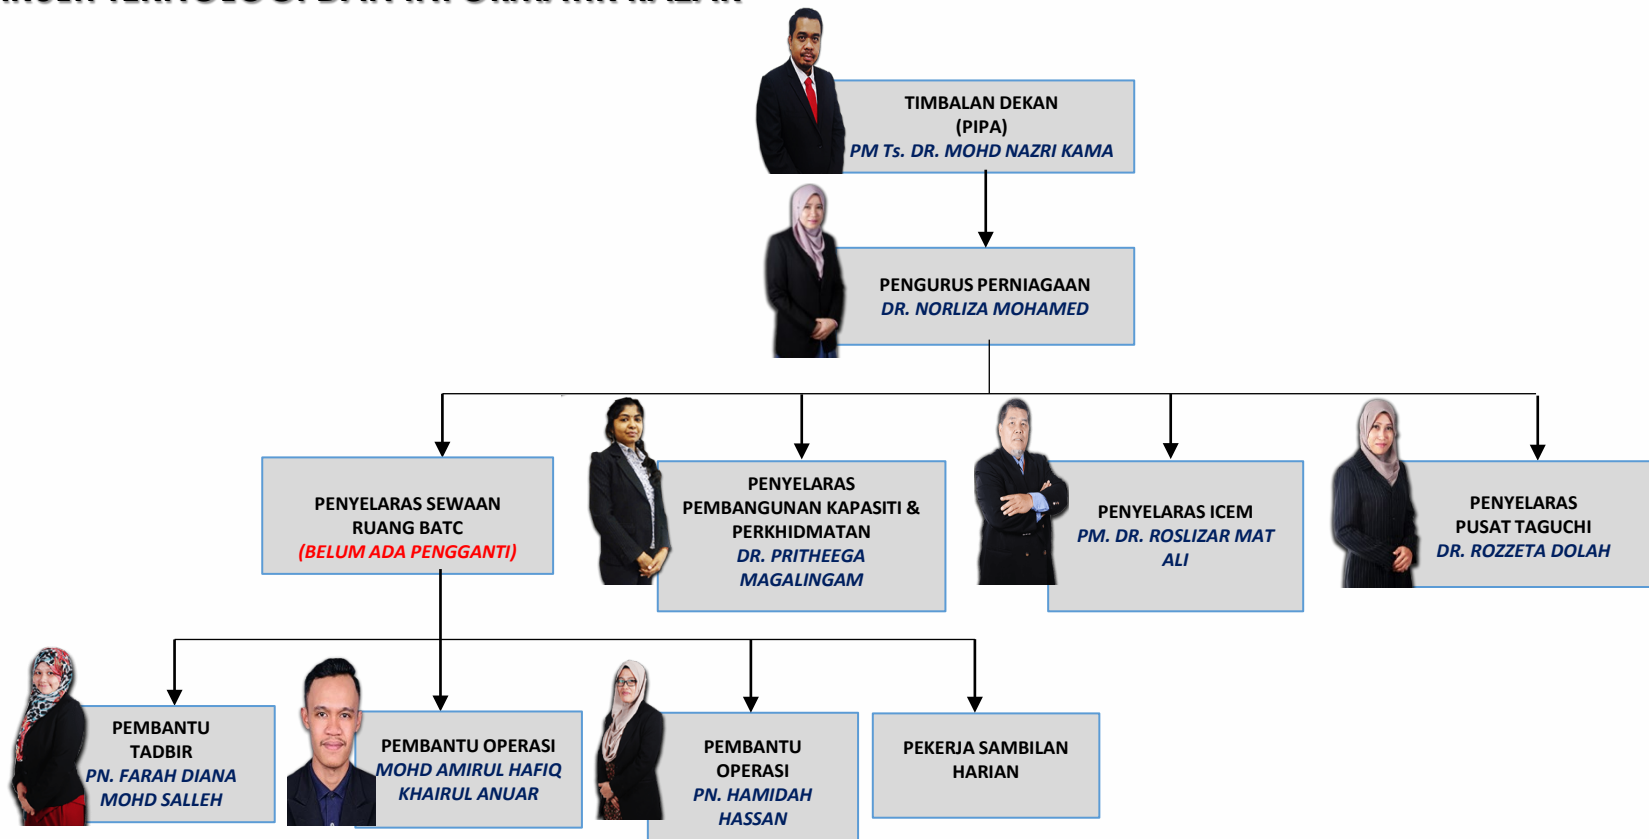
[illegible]

TIMBALAN DEKAN
(PIPA)
PM Ts. DR. MOHD NAZRI KAMA

PENGURUS PERNIAGAAN
DR. NORLIZA MOHAMED

PENYELARAS SEWAAN RUANG BATC
(BELUM ADA PENGGANTI)

PENYELARAS PEMBANGUNAN KAPASITI & PERKHIDMATAN
DR. PRITHEEGA MAGALINGAM

PENYELARAS ICEM
PM. DR. ROSLIZAR MAT ALI

PENYELARAS PUSAT TAGUCHI
DR. ROZZETA DOLAH

PEMBANTU TADBIR
PN. FARAH DIANA MOHD SALLEH

PEMBANTU OPERASI
MOHD AMIRUL HAFIQ KHAIRUL ANUAR

PEMBANTU OPERASI
PN. HAMIDAH HASSAN

PEKERJA SAMBILAN HARIAN